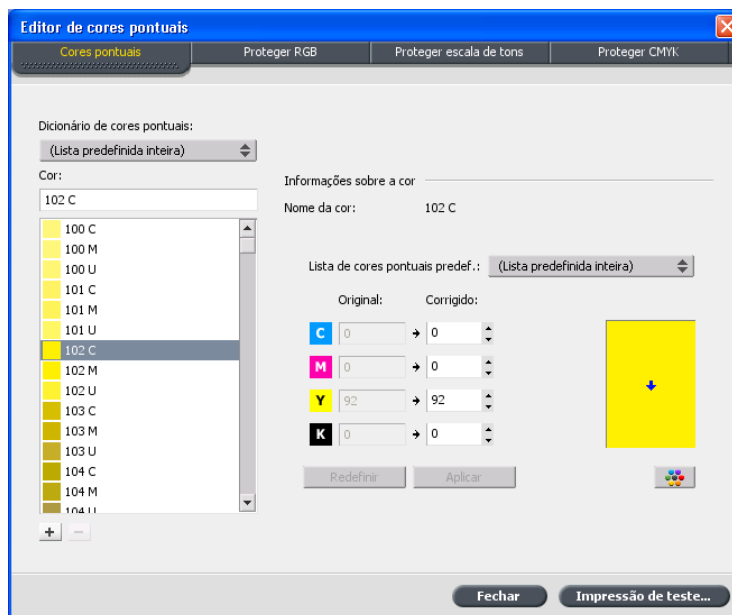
Editor de cores pontuais

Cores pontuais | Proteger RGB | Proteger escala de tons | Proteger CMYK

Dicionário de cores pontuais:
(Lista predefinida inteira)

Cor:
102 C

100 C
100 M
100 U
101 C
101 M
101 U
102 C
102 M
102 U
103 C
103 M
103 U
104 C
104 M
104 U

+ −

Informações sobre a cor
Nome da cor: 102 C

Lista de cores pontuais predef.: (Lista predefinida inteira)

Original: Corrigido:
C 0 → 0
M 0 → 0
Y 92 → 92
K 0 → 0

Redefinir Aplicar

Fechar Impressão de teste...